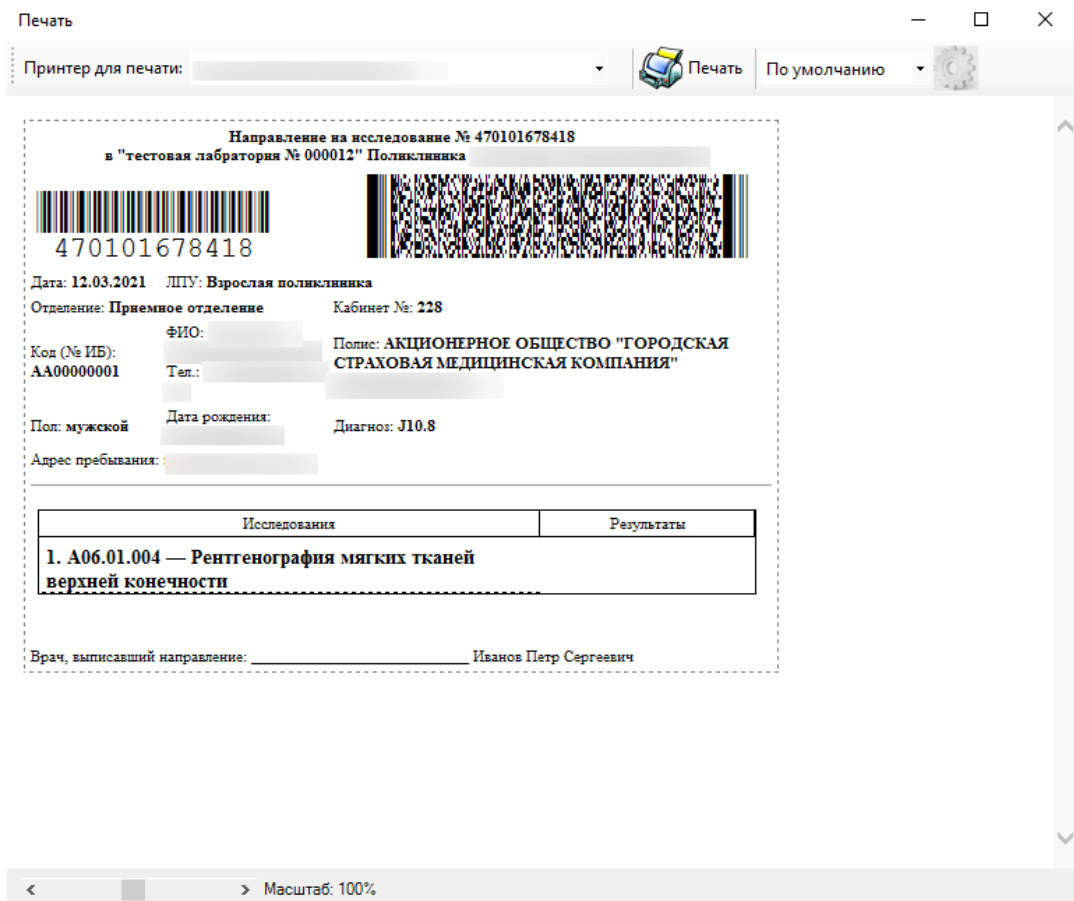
Печать

Принтер для печати: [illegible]

Печать

По умолчанию

Направление на исследование № 470101678418
в "тестовая лабратория № 000012" Поликлиника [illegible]

470101678418

Дата: 12.03.2021 ЛПУ: Взрослая поликлиника

Отделение: Приемное отделение

Кабинет №: 228

Код (№ ИБ): АА00000001

ФИО: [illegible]

Тел.: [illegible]

Полис: АКЦИОНЕРНОЕ ОБЩЕСТВО "ГОРОДСКАЯ СТРАХОВАЯ МЕДИЦИНСКАЯ КОМПАНИЯ" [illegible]

Пол: мужской

Дата рождения: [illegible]

Диагноз: J10.8

Адрес пребывания: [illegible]

| Исследования | Результаты |
|---|---|
| 1. А06.01.004 — Рентгенография мягких тканей верхней конечности | |

Врач, выписавший направление: ______________________ Иванов Петр Сергеевич

Масштаб: 100%